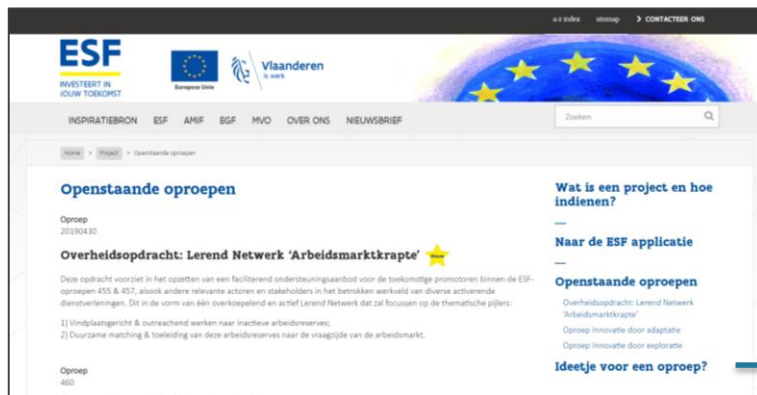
a-z index sitemap > CONTACTEER ONS

ESF
INVESTEERT IN JOUW TOEKOMST

Europese Unie

Vlaanderen
is werk

INSPIRATIEBRON ESF AMIF EGF MVO OVER ONS NIEUWSBRIEF

Zoeken

Home > Project > Openstaande oproepen

Openstaande oproepen

Oproep
20190430

Overheidsopdracht: Lerend Netwerk 'Arbeidsmarktkrapte'

Nieuw

Deze opdracht voorziet in het opzetten van een faciliterend ondersteuningsaanbod voor de toekomstige promotoren binnen de ESF-oproepen 455 & 457, alsook andere relevante actoren en stakeholders in het betrokken werkveld van diverse activerende dienstverleningen. Dit in de vorm van één overkoepelend en actief Lerend Netwerk dat zal focussen op de thematische pijlers:

1) Vindplaatsgericht & outreachend werken naar inactieve arbeidsreserves;
2) Duurzame matching & toeleiding van deze arbeidsreserves naar de vraagzijde van de arbeidsmarkt.

Oproep
460

Wat is een project en hoe indienen?

Naar de ESF applicatie

Openstaande oproepen

Overheidsopdracht: Lerend Netwerk 'Arbeidsmarktkrapte'

Oproep Innovatie door adaptatie

Oproep Innovatie door exploratie

Ideetje voor een oproep?